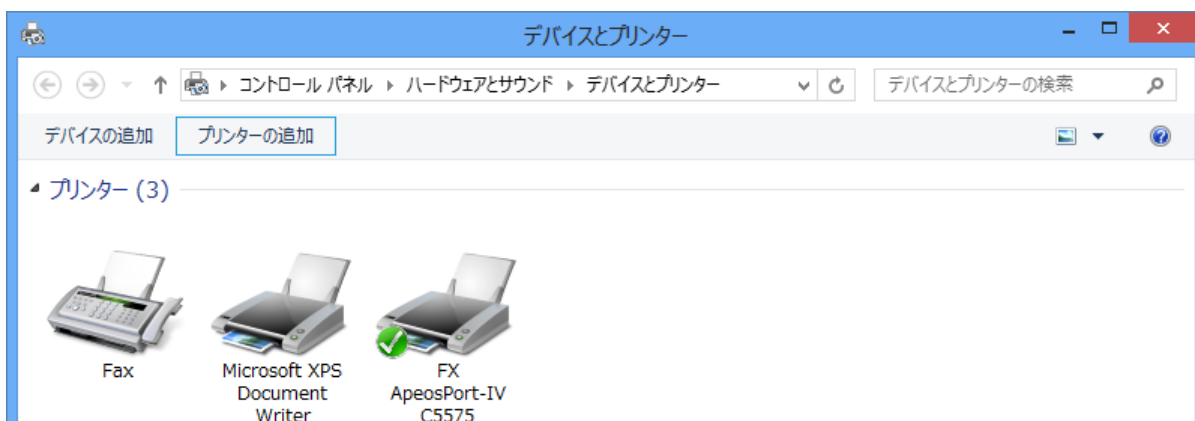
デバイスとプリンター

コントロール パネル ▸ ハードウェアとサウンド ▸ デバイスとプリンター

デバイスとプリンターの検索

デバイスの追加 プリンターの追加

プリンター (3)

Fax

Microsoft XPS Document Writer

FX ApeosPort-IV C5575